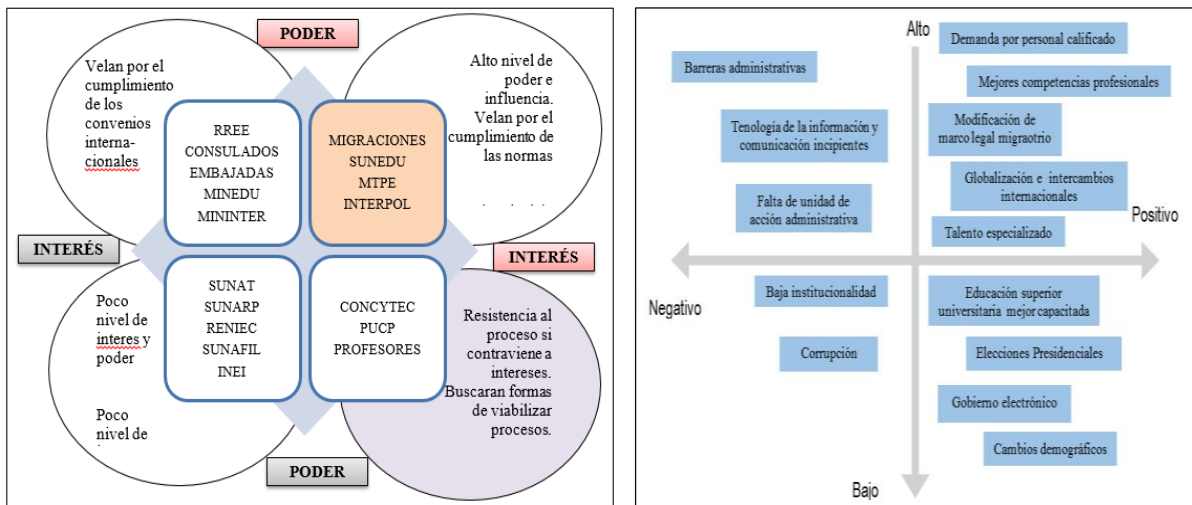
PODER

Velan por el cumplimiento de los convenios internacionales

Alto nivel de poder e influencia. Velan por el cumplimiento de las normas

RREE
CONSULADOS
EMBAJADAS
MINEDU
MININTER

MIGRACIONES
SUNEDU
MTPE
INTERPOL

INTERÉS

INTERÉS

SUNAT
SUNARP
RENIEC
SUNAFIL
INEI

CONCYTEC
PUCP
PROFESORES

Poco nivel de interes y poder

Poco nivel de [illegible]

Resistencia al proceso si contraviene a intereses. Buscaran formas de viabilizar procesos.

PODER

Alto

Demanda por personal calificado

Barreras administrativas

Mejores competencias profesionales

Tenología de la información y comunicación incipientes

Modificación de marco legal migraotrio

Globalización e intercambios internacionales

Falta de unidad de acción administrativa

Positivo

Talento especializado

Negativo

Baja institucionalidad

Educación superior universitaria mejor capacitada

Corrupción

Elecciones Presidenciales

Gobierno electrónico

Cambios demográficos

Bajo